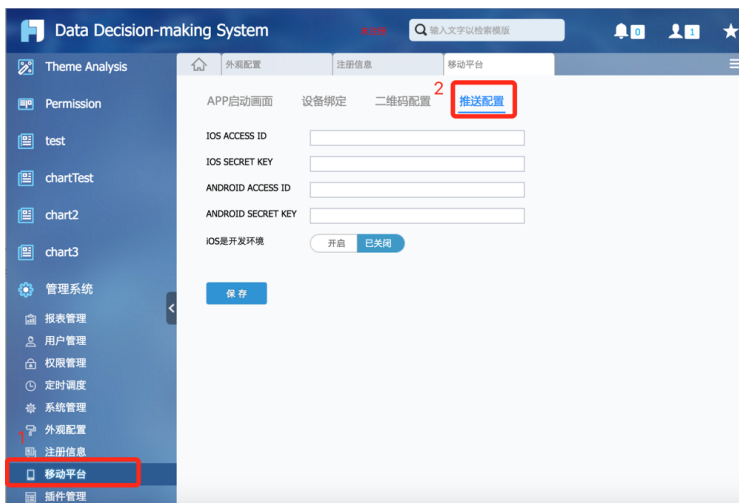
Data Decision-making System
考试的
输入文字以检索模板
0
1

Theme Analysis
Permission
test
chartTest
chart2
chart3
管理系统
报表管理
用户管理
权限管理
定时调度
系统管理
外观配置
1
注册信息
移动平台
插件管理

外观配置
注册信息
移动平台

APP启动画面
设备绑定
二维码配置
2
推送配置

IOS ACCESS ID
IOS SECRET KEY
ANDROID ACCESS ID
ANDROID SECRET KEY
iOS是开发环境
开启
已关闭

保存